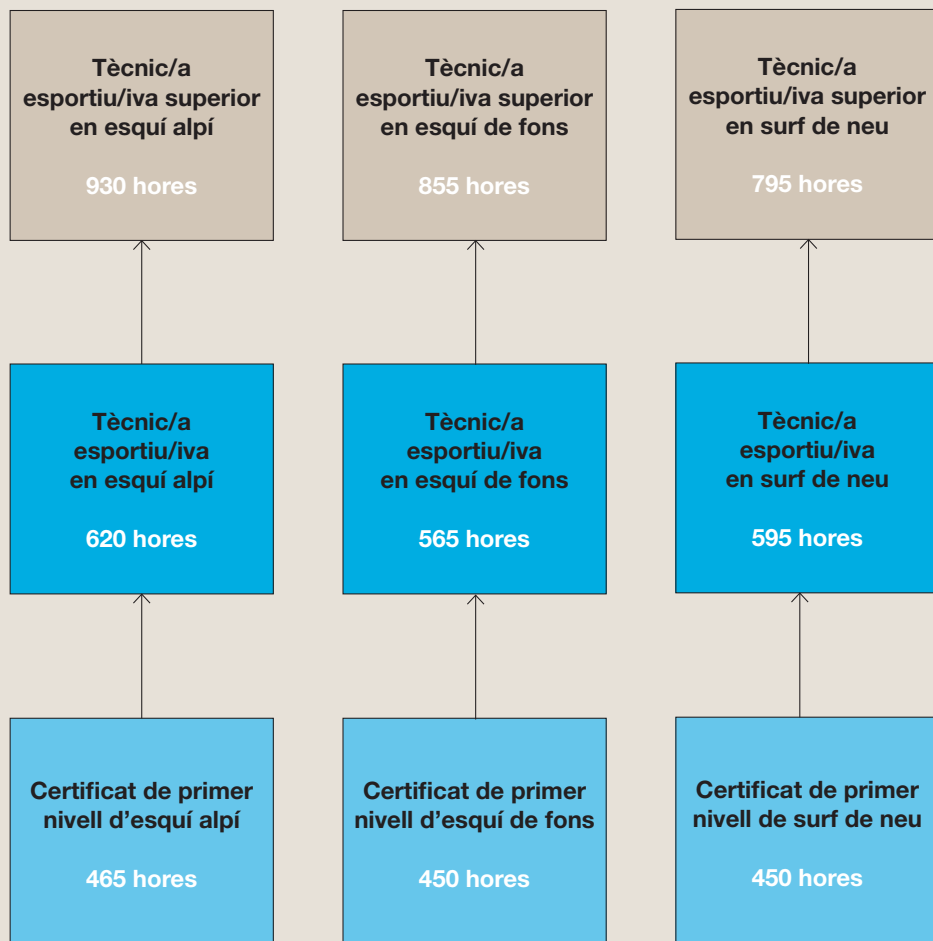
Tècnic/a esportiu/iva superior en esquí alpí

930 hores

Tècnic/a esportiu/iva superior en esquí de fons

855 hores

Tècnic/a esportiu/iva superior en surf de neu

795 hores

Tècnic/a esportiu/iva en esquí alpí

620 hores

Tècnic/a esportiu/iva en esquí de fons

565 hores

Tècnic/a esportiu/iva en surf de neu

595 hores

Certificat de primer nivell d'esquí alpí

465 hores

Certificat de primer nivell d'esquí de fons

450 hores

Certificat de primer nivell de surf de neu

450 hores